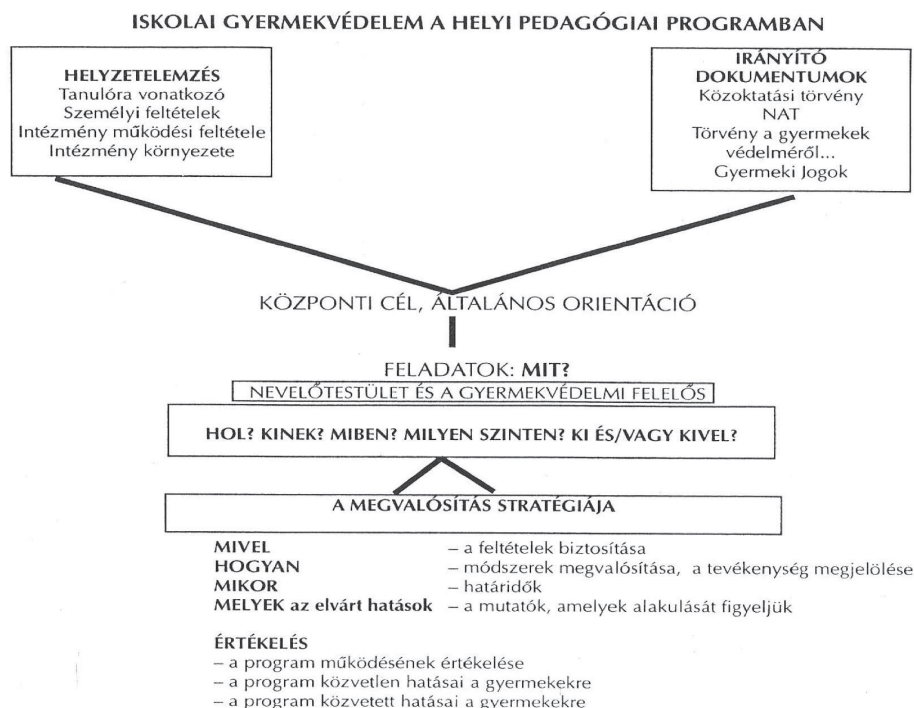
ISKOLAI GYERMEKVÉDELEM A HELYI PEDAGÓGIAI PROGRAMBAN

HELYZETELEMZÉS
Tanulóra vonatkozó
Személyi feltételek
Intézmény működési feltétele
Intézmény környezete

IRÁNYÍTÓ DOKUMENTUMOK
Közoktatási törvény
NAT
Törvény a gyermekek védelméről...
Gyermeki Jogok

KÖZPONTI CÉL, ÁLTALÁNOS ORIENTÁCIÓ

FELADATOK: MIT?

NEVELŐTESTÜLET ÉS A GYERMEKVÉDELMI FELELŐS

HOL? KINEK? MIBEN? MILYEN SZINTEN? KI ÉS/VAGY KIVEL?

A MEGVALÓSÍTÁS STRATÉGIÁJA

MIVEL – a feltételek biztosítása
HOGYAN – módszerek megvalósítása, a tevékenység megjelölése
MIKOR – határidők
MELYEK az elvárt hatások – a mutatók, amelyek alakulását figyeljük

ÉRTÉKELÉS
– a program működésének értékelése
– a program közvetlen hatásai a gyermekekre
– a program közvetett hatásai a gyermekekre